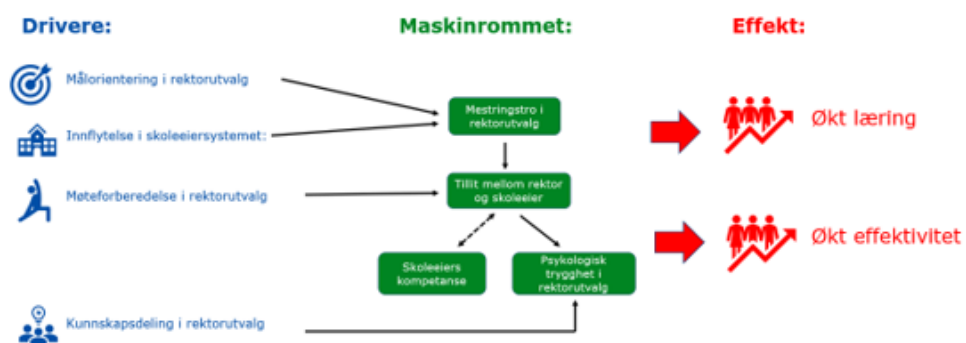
Drivere:

Maskinrommet:

Effekt:

Målorientering i rektorutvalg

Innflytelse i skoleeiersystemet:

Møteforberedelse i rektorutvalg

Kunnskapsdeling i rektorutvalg

Mestringstro i rektorutvalg

Tillit mellom rektor og skoleeier

Skoleeiers kompetanse

Psykologisk trygghet i rektorutvalg

Økt læring

Økt effektivitet